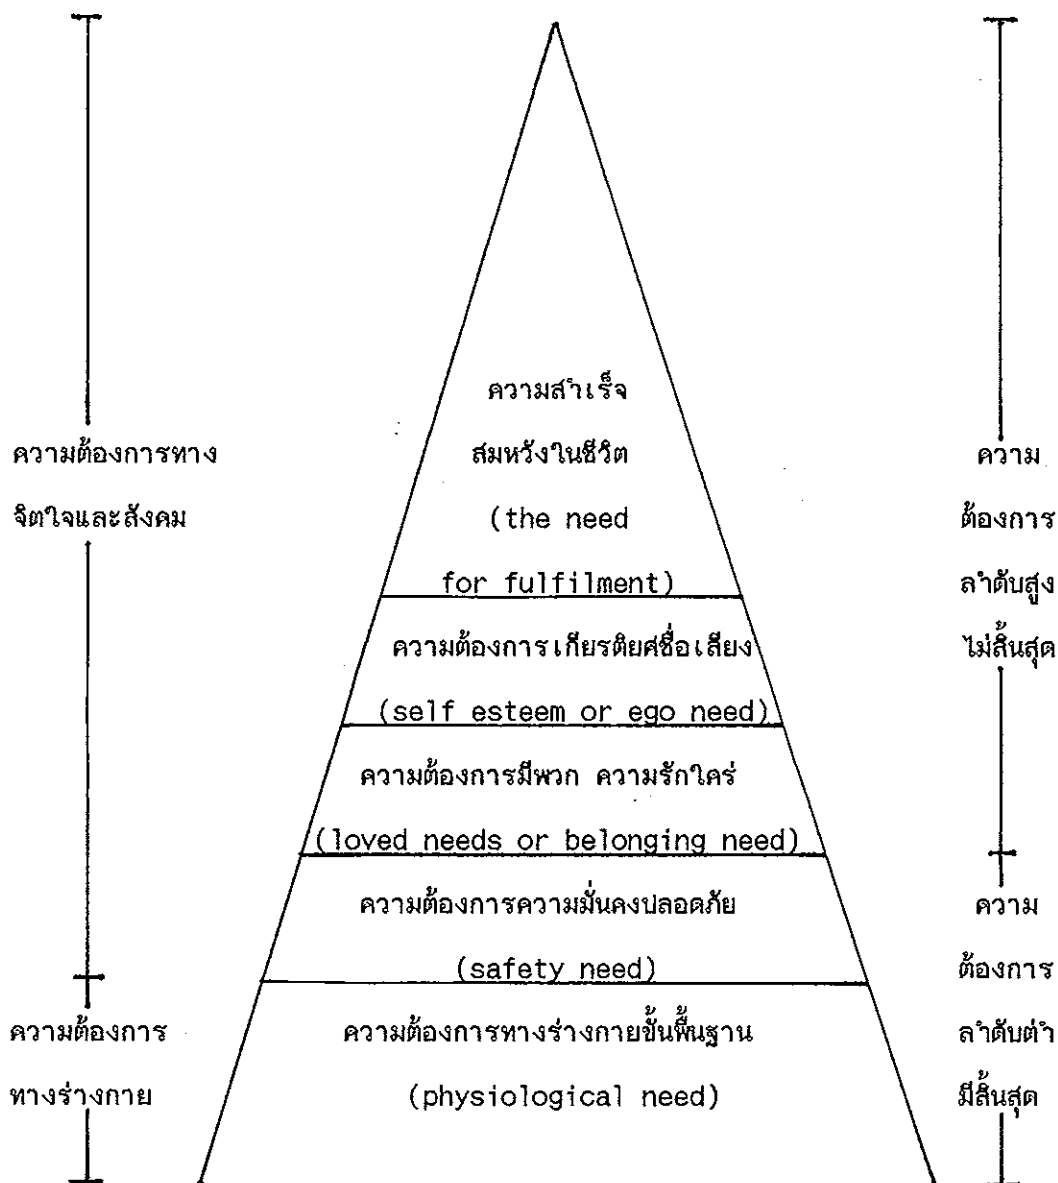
ความต้องการทางจิตใจและสังคม

ความต้องการทางร่างกาย

ความสำเร็จสมหวังในชีวิต (the need for fulfilment)

ความต้องการเกียรติยศชื่อเสียง (self esteem or ego need)

ความต้องการมีพวก ความรักใคร่ (loved needs or belonging need)

ความต้องการความมั่นคงปลอดภัย (safety need)

ความต้องการทางร่างกายขั้นพื้นฐาน (physiological need)

ความต้องการลำดับสูงไม่สิ้นสุด

ความต้องการลำดับต่ำมีสิ้นสุด